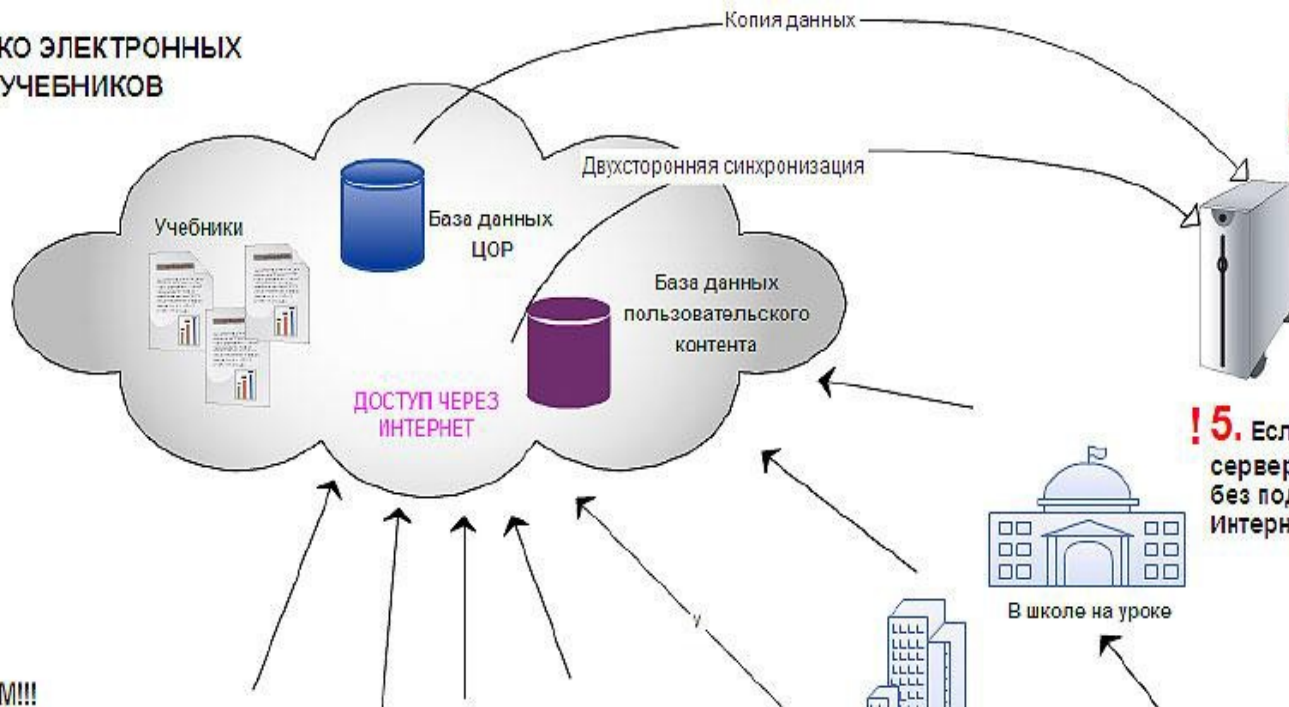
КО ЭЛЕКТРОННЫХ
УЧЕБНИКОВ

Копия данных

Двухсторонняя синхронизация

Учебники

База данных
ЦОР

База данных
пользовательского
контента

ДОСТУП ЧЕРЕЗ
ИНТЕРНЕТ

! 5. Есл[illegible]
сервер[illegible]
без под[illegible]
Интерн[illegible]

В школе на уроке

М!!!